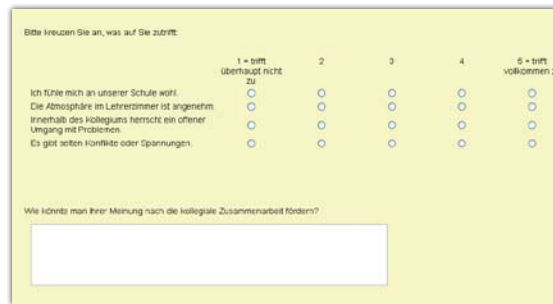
Bitte kreuzen Sie an, was auf Sie zutrifft:

| | 1 = trifft überhaupt nicht zu | 2 | 3 | 4 | 5 = trifft vollkommen z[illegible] |
|---|---|---|---|---|---|
| Ich fühle mich an unserer Schule wohl. | ○ | ○ | ○ | ○ | ○ |
| Die Atmosphäre im Lehrerzimmer ist angenehm. | ○ | ○ | ○ | ○ | ○ |
| Innerhalb des Kollegiums herrscht ein offener Umgang mit Problemen. | ○ | ○ | ○ | ○ | ○ |
| Es gibt selten Konflikte oder Spannungen. | ○ | ○ | ○ | ○ | ○ |

Wie könnte man Ihrer Meinung nach die kollegiale Zusammenarbeit fördern?